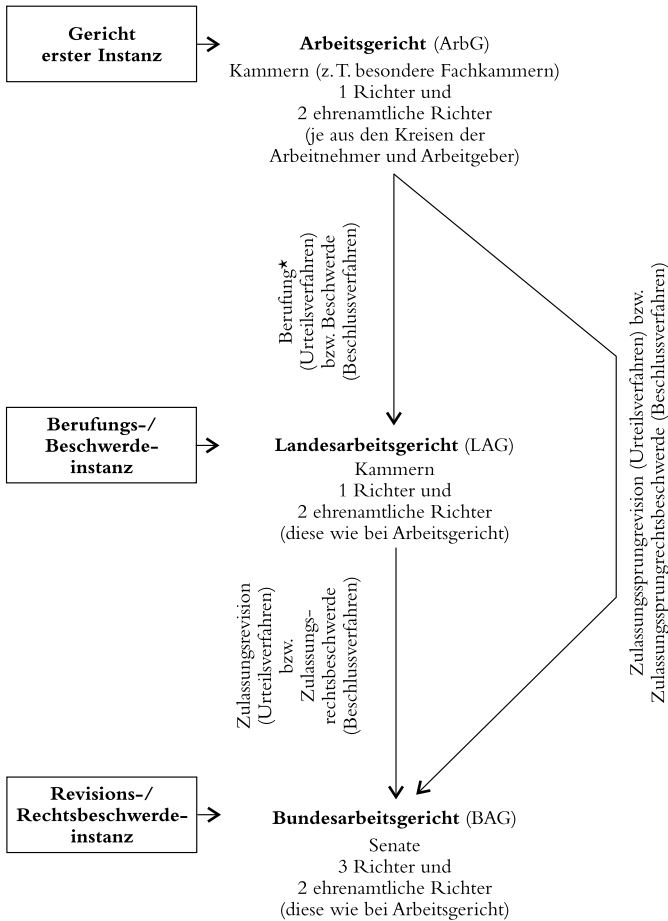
Gericht erster Instanz

**Arbeitsgericht** (ArbG)
Kammern (z. T. besondere Fachkammern)
1 Richter und
2 ehrenamtliche Richter
(je aus den Kreisen der
Arbeitnehmer und Arbeitgeber)

Berufung*
(Urteilsverfahren)
bzw. Beschwerde
(Beschlussverfahren)

Zulassungssprungrevision (Urteilsverfahren) bzw.
Zulassungssprungrechtsbeschwerde (Beschlussverfahren)

Berufungs-/
Beschwerde-
instanz

**Landesarbeitsgericht** (LAG)
Kammern
1 Richter und
2 ehrenamtliche Richter
(diese wie bei Arbeitsgericht)

Zulassungsrevision
(Urteilsverfahren)
bzw.
Zulassungsrechtsbeschwerde
(Beschlussverfahren)

Revisions-/
Rechtsbeschwerde-
instanz

**Bundesarbeitsgericht** (BAG)
Senate
3 Richter und
2 ehrenamtliche Richter
(diese wie bei Arbeitsgericht)